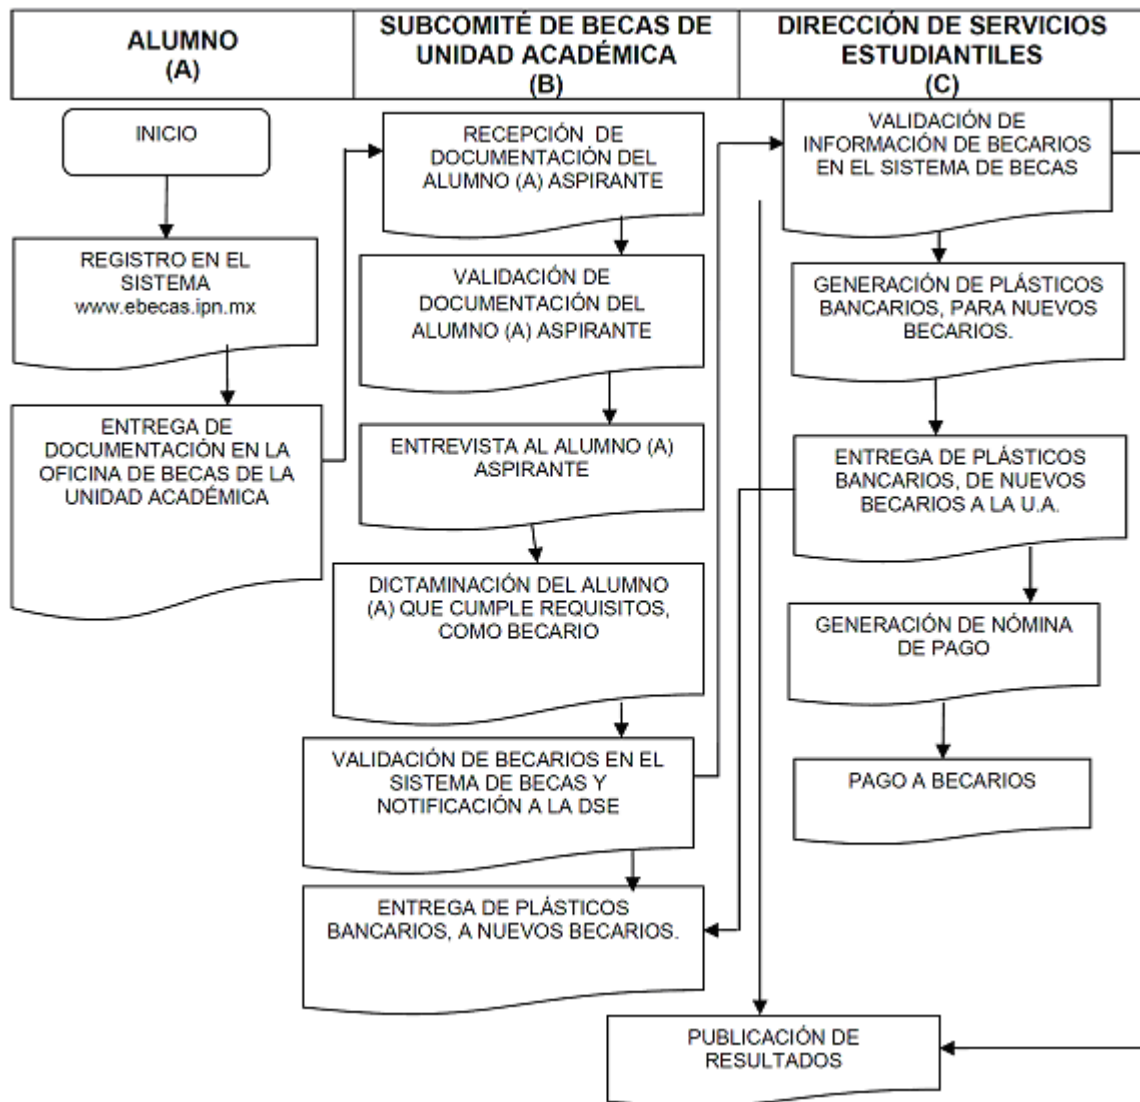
| ALUMNO (A) | SUBCOMITÉ DE BECAS DE UNIDAD ACADÉMICA (B) | DIRECCIÓN DE SERVICIOS ESTUDIANTILES (C) |
|---|---|---|

INICIO

REGISTRO EN EL SISTEMA www.ebecas.ipn.mx

ENTREGA DE DOCUMENTACIÓN EN LA OFICINA DE BECAS DE LA UNIDAD ACADÉMICA

RECEPCIÓN DE DOCUMENTACIÓN DEL ALUMNO (A) ASPIRANTE

VALIDACIÓN DE DOCUMENTACIÓN DEL ALUMNO (A) ASPIRANTE

ENTREVISTA AL ALUMNO (A) ASPIRANTE

DICTAMINACIÓN DEL ALUMNO (A) QUE CUMPLE REQUISITOS, COMO BECARIO

VALIDACIÓN DE BECARIOS EN EL SISTEMA DE BECAS Y NOTIFICACIÓN A LA DSE

ENTREGA DE PLÁSTICOS BANCARIOS, A NUEVOS BECARIOS.

VALIDACIÓN DE INFORMACIÓN DE BECARIOS EN EL SISTEMA DE BECAS

GENERACIÓN DE PLÁSTICOS BANCARIOS, PARA NUEVOS BECARIOS.

ENTREGA DE PLÁSTICOS BANCARIOS, DE NUEVOS BECARIOS A LA U.A.

GENERACIÓN DE NÓMINA DE PAGO

PAGO A BECARIOS

PUBLICACIÓN DE RESULTADOS